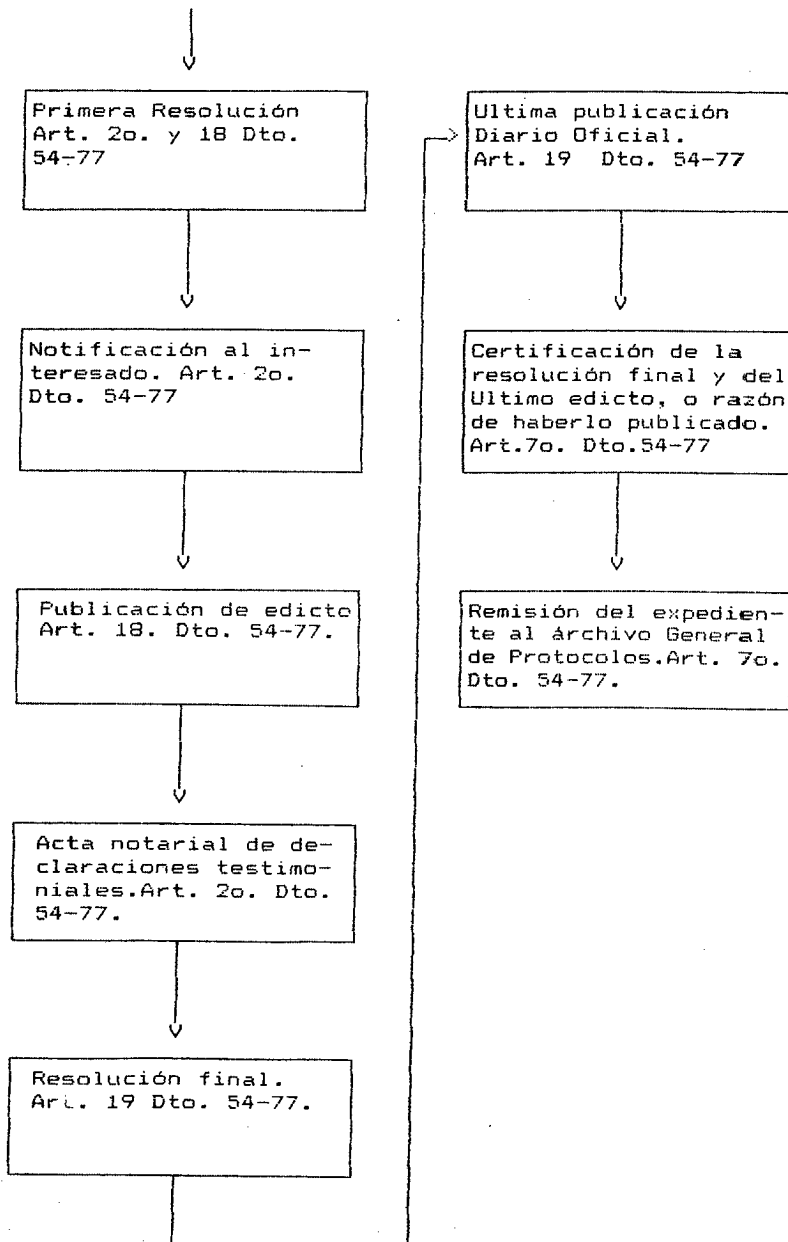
Primera Resolución Art. 2o. y 18 Dto. 54-77

Notificación al interesado. Art. 2o. Dto. 54-77

Publicación de edicto Art. 18. Dto. 54-77.

Acta notarial de declaraciones testimoniales.Art. 2o. Dto. 54-77.

Resolución final. Art. 19 Dto. 54-77.

Ultima publicación Diario Oficial. Art. 19 Dto. 54-77

Certificación de la resolución final y del Ultimo edicto, o razón de haberlo publicado. Art.7o. Dto.54-77

Remisión del expediente al Archivo General de Protocolos.Art. 7o. Dto. 54-77.